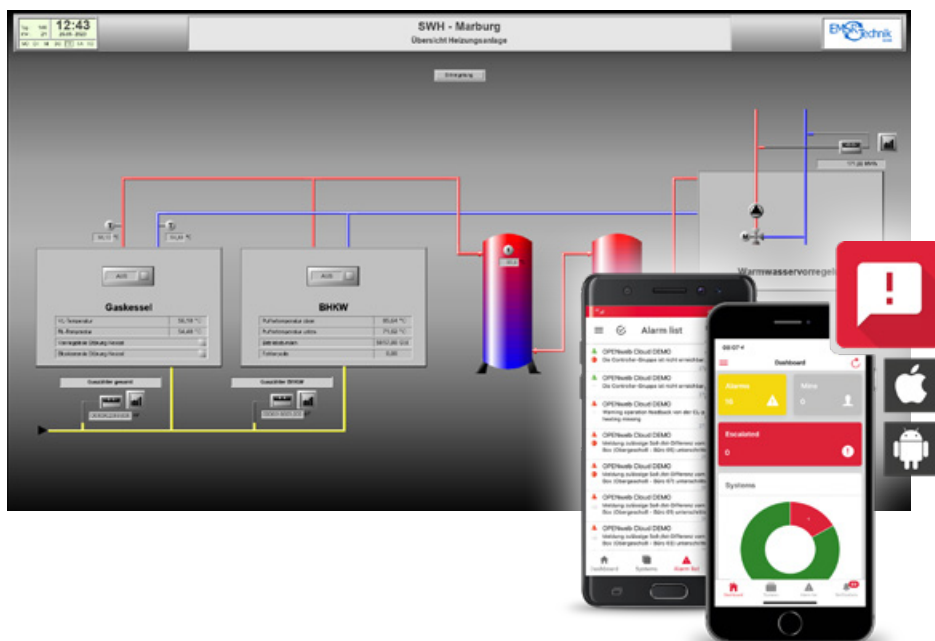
12:43

SWH - Marburg

Übersicht Heizungsanlage

EMS Technik

AUS

Gaskessel

VL-Temperatur 56,78 °C

RL-Temperatur 54,48 °C

AUS

BHKW

Warmwasservorregel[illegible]

Alarm list

OPENweb Cloud DEMO

OPENweb Cloud DEMO

OPENweb Cloud DEMO

Warning operation feedback von der EL a heating missing

OPENweb Cloud DEMO

OPENweb Cloud DEMO

OPENweb Cloud DEMO

Dashboard

Systems

Alarm list

Dashboard

Alarms

16

Mine

0

Escalated

0

Systems